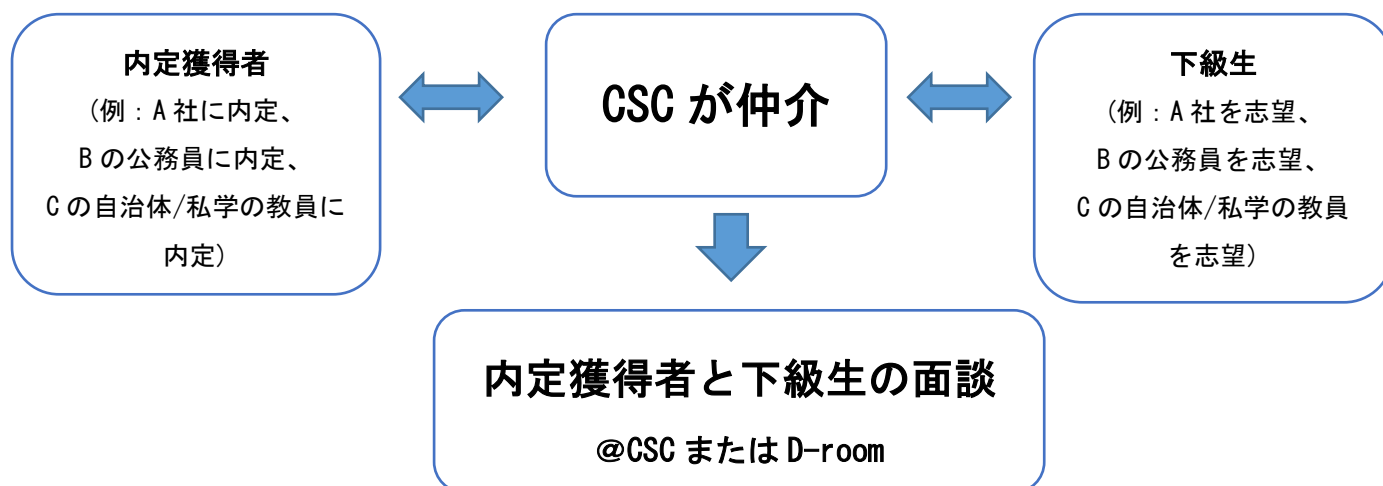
内定獲得者
（例：A 社に内定、
B の公務員に内定、
C の自治体/私学の教員に内定）

CSC が仲介

下級生
（例：A 社を志望、
B の公務員を志望、
C の自治体/私学の教員を志望）

内定獲得者と下級生の面談
@CSC または D-room